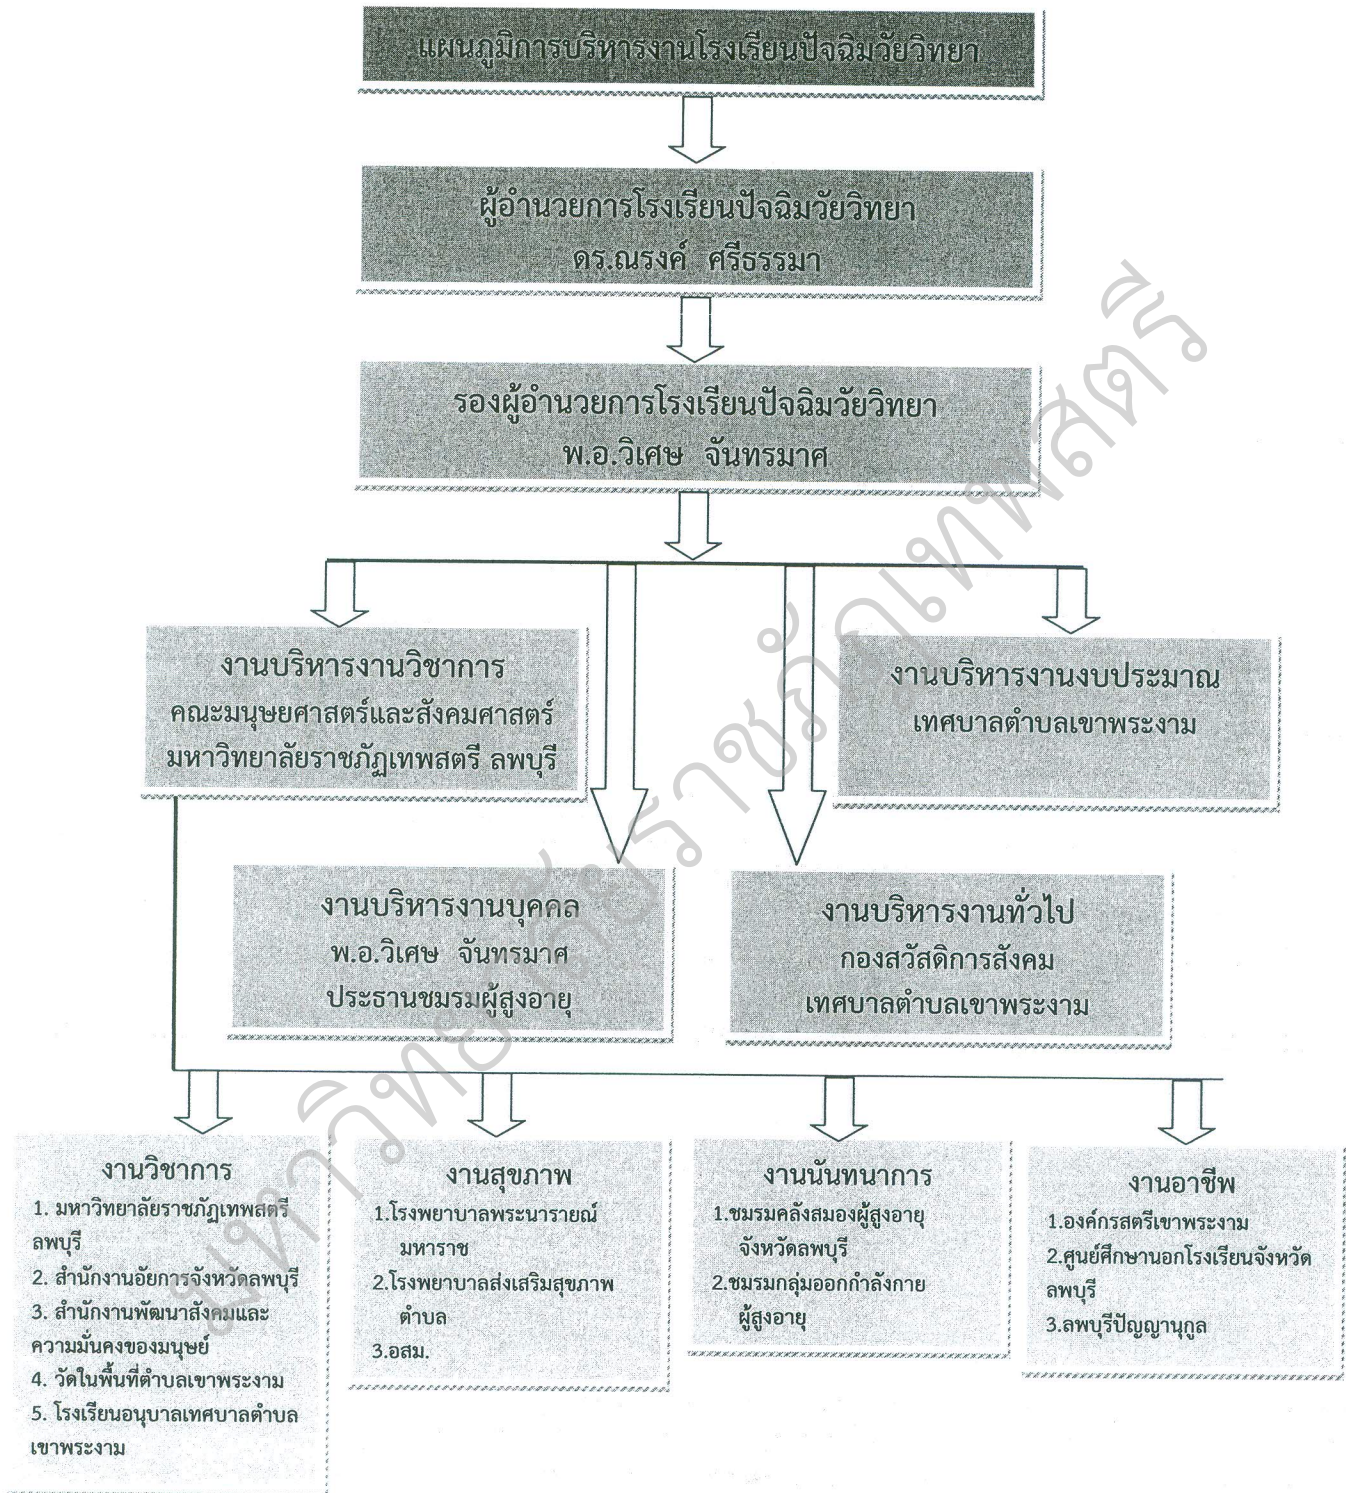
แผนภูมิการบริหารงานโรงเรียนปัจฉิมวัยวิทยา

ผู้อำนวยการโรงเรียนปัจฉิมวัยวิทยา
ดร.ณรงค์ ศรีธรรมา

รองผู้อำนวยการโรงเรียนปัจฉิมวัยวิทยา
พ.อ.วิเศษ จันทรมาศ

งานบริหารงานวิชาการ
คณะมนุษยศาสตร์และสังคมศาสตร์
มหาวิทยาลัยราชภัฏเทพสตรี ลพบุรี

งานบริหารงานงบประมาณ
เทศบาลตำบลเขาพระงาม

งานบริหารงานบุคคล
พ.อ.วิเศษ จันทรมาศ
ประธานชมรมผู้สูงอายุ

งานบริหารงานทั่วไป
กองสวัสดิการสังคม
เทศบาลตำบลเขาพระงาม

งานวิชาการ
1. มหาวิทยาลัยราชภัฏเทพสตรี ลพบุรี
2. สำนักงานอัยการจังหวัดลพบุรี
3. สำนักงานพัฒนาสังคมและความมั่นคงของมนุษย์
4. วัดในพื้นที่ตำบลเขาพระงาม
5. โรงเรียนอนุบาลเทศบาลตำบลเขาพระงาม

งานสุขภาพ
1.โรงพยาบาลพระนารายณ์มหาราช
2.โรงพยาบาลส่งเสริมสุขภาพตำบล
3.อสม.

งานนันทนาการ
1.ชมรมคลังสมองผู้สูงอายุจังหวัดลพบุรี
2.ชมรมกลุ่มออกกำลังกายผู้สูงอายุ

งานอาชีพ
1.องค์กรสตรีเขาพระงาม
2.ศูนย์ศึกษานอกโรงเรียนจังหวัดลพบุรี
3.ลพบุรีปัญญานุกูล

มหาวิทยาลัยราชภัฏเทพสตรี